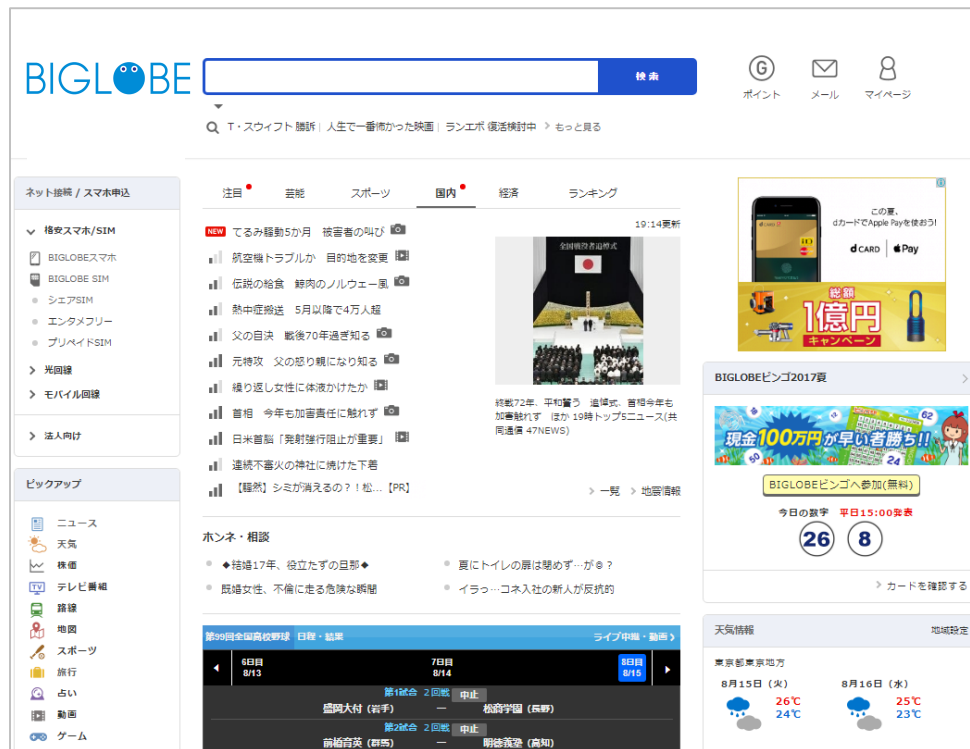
BIGLOBE

検索

ポイント　メール　マイページ

T・スウィフト 勝訴 | 人生で一番怖かった映画 | ランエボ 復活検討中 > もっと見る

ネット接続 / スマホ申込

格安スマホ/SIM
BIGLOBEスマホ
BIGLOBE SIM
シェアSIM
エンタメフリー
プリペイドSIM
光回線
モバイル回線
法人向け

ピックアップ

ニュース
天気
株価
テレビ番組
路線
地図
スポーツ
旅行
占い
動画
ゲーム

注目　芸能　スポーツ　国内　経済　ランキング

19:14更新

NEW てるみ騒動5か月　被害者の叫び
航空機トラブルか　目的地を変更
伝説の給食　鯨肉のノルウェー風
熱中症搬送　5月以降で4万人超
父の自決　戦後70年過ぎ知る
元特攻　父の怒り親になり知る
繰り返し女性に体液かけたか
首相　今年も加害責任に触れず
日米首脳「発射強行阻止が重要」
連続不審火の神社に焼けた下着
【話題】シミが消えるの？！松…【PR】

全国戦没者追悼式

終戦72年、平和誓う　追悼式、首相今年も加害触れず　ほか 19時トップ5ニュース(共同通信 47NEWS)

> 一覧　> 地震情報

ホンネ・相談

◆結婚17年、役立たずの旦那◆
夏にトイレの扉は閉めず…が◎？
既婚女性、不倫に走る危険な瞬間
イラっ…コネ入社の新人が反抗的

第99回全国高校野球　日程・結果　ライブ中継・動画 >

6日目 8/13　7日目 8/14　8日目 8/15

第1試合　2回戦　中止
盛岡大付（岩手）　―　松商学園（長野）
第2試合　2回戦　中止
前橋育英（群馬）　―　明徳義塾（高知）

この夏、dカードでApple Payを使おう！
d CARD　Pay
総額 1億円 キャンペーン

BIGLOBEビンゴ2017夏

現金100万円が早い者勝ち!!
BIGLOBEビンゴへ参加(無料)
今日の数字　平日15:00発表
26　8
> カードを確認する

天気情報　地域設定
東京都東京地方
8月15日（火）　26℃　24℃
8月16日（水）　25℃　23℃